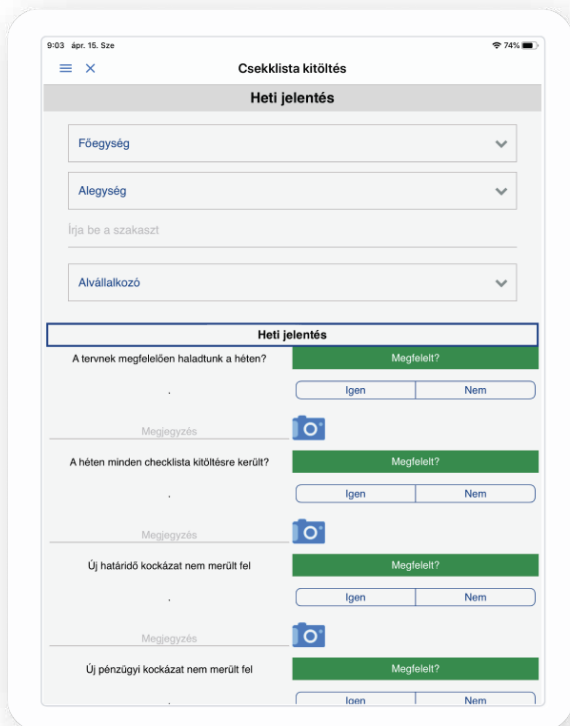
9:03 ápr. 15. Sze
74%

Csekklista kitöltés

Heti jelentés

Főegység

Alegység

Írja be a szakaszt

Alvállalkozó

Heti jelentés

A tervnek megfelelően haladtunk a héten?
Megfelelt?
.
Igen Nem
Megjegyzés

A héten minden checklista kitöltésre került?
Megfelelt?
.
Igen Nem
Megjegyzés

Új határidő kockázat nem merült fel
Megfelelt?
.
Igen Nem
Megjegyzés

Új pénzügyi kockázat nem merült fel
Megfelelt?
.
Igen Nem